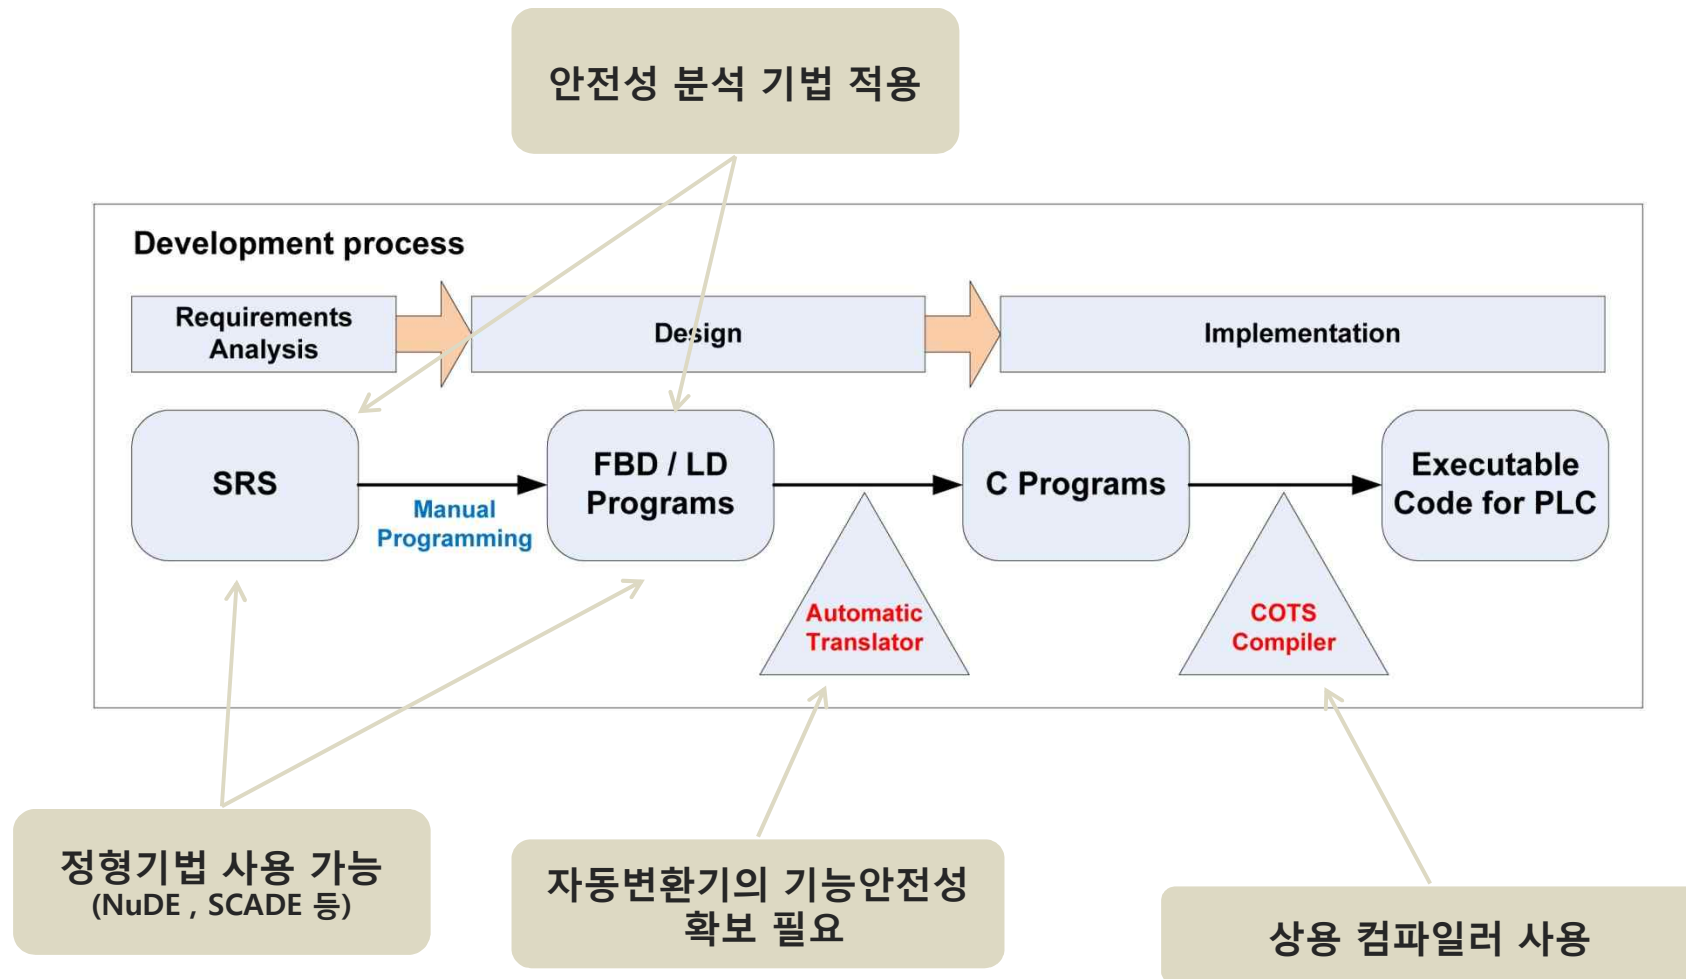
안전성 분석 기법 적용

Development process

Requirements Analysis

Design

Implementation

SRS

Manual Programming

FBD / LD Programs

C Programs

Executable Code for PLC

Automatic Translator

COTS Compiler

정형기법 사용 가능
(NuDE , SCADE 등)

자동변환기의 기능안전성 확보 필요

상용 컴파일러 사용